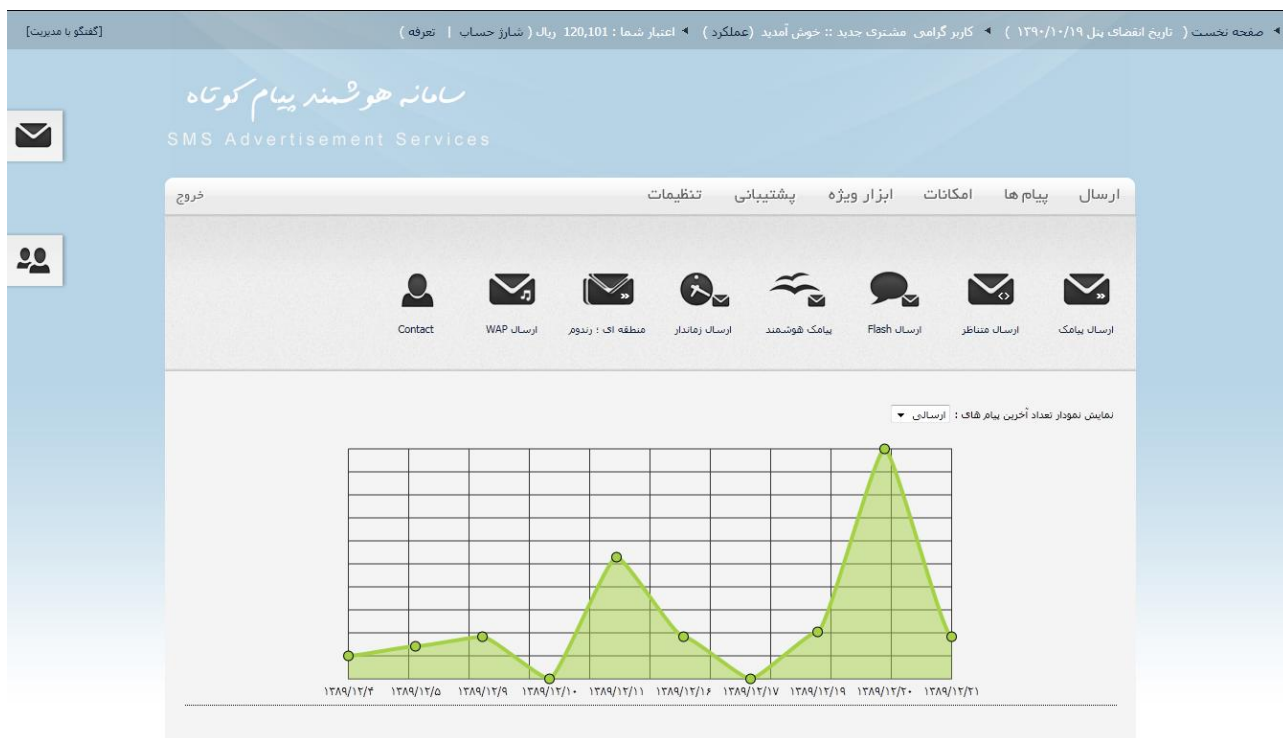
صفحه نخست ( تاریخ انقضای پنل ۱۳۹۰/۱۰/۱۹ ) کاربر گرامی مشتری جدید :: خوش آمدید (عملکرد) اعتبار شما : 120,101 ریال ( شارژ حساب | تعرفه )

[گفتگو با مدیریت]

سامانه هوشمند پیام کوتاه

SMS Advertisement Services

ارسال پیام ها امکانات ابزار ویژه پشتیبانی تنظیمات

خروج

ارسال پیامک ارسال متناظر ارسال Flash پیامک هوشمند ارسال زماندار منطقه ای ، رندوم ارسال WAP Contact

نمایش نمودار تعداد آخرین پیام های : ارسالی

۱۳۸۹/۱۲/۴ ۱۳۸۹/۱۲/۵ ۱۳۸۹/۱۲/۹ ۱۳۸۹/۱۲/۱۰ ۱۳۸۹/۱۲/۱۱ ۱۳۸۹/۱۲/۱۶ ۱۳۸۹/۱۲/۱۷ ۱۳۸۹/۱۲/۱۹ ۱۳۸۹/۱۲/۲۰ ۱۳۸۹/۱۲/۲۱